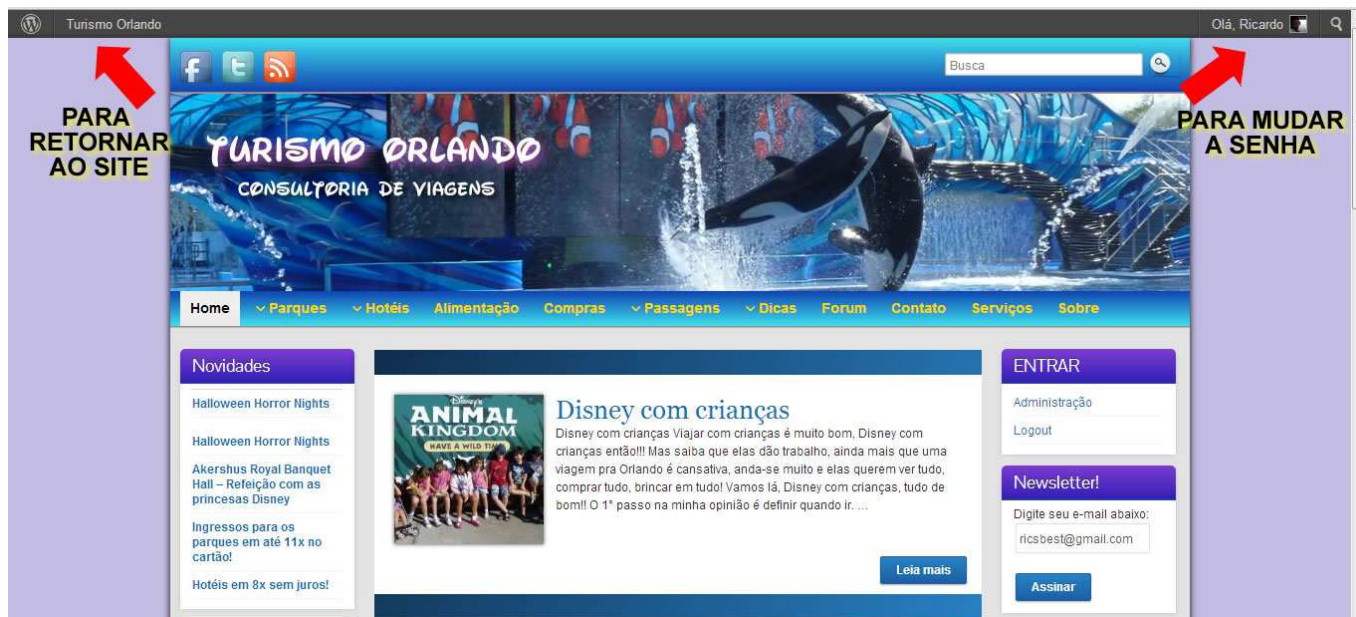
Turismo Orlando

Olá, Ricardo

PARA RETORNAR AO SITE

PARA MUDAR A SENHA

Busca

TURISMO ORLANDO
CONSULTORIA DE VIAGENS

Home
Parques
Hotéis
Alimentação
Compras
Passagens
Dicas
Forum
Contato
Serviços
Sobre

Novidades

Halloween Horror Nights

Halloween Horror Nights

Akershus Royal Banquet Hall – Refeição com as princesas Disney

Ingressos para os parques em até 11x no cartão!

Hotéis em 8x sem juros!

Disney's ANIMAL KINGDOM HAVE A WILD TIME

Disney com crianças

Disney com crianças Viajar com crianças é muito bom, Disney com crianças então!!! Mas saiba que elas dão trabalho, ainda mais que uma viagem pra Orlando é cansativa, anda-se muito e elas querem ver tudo, comprar tudo, brincar em tudo! Vamos lá, Disney com crianças, tudo de bom!! O 1° passo na minha opinião é definir quando ir. …

Leia mais

ENTRAR

Administração

Logout

Newsletter!

Digite seu e-mail abaixo:

ricsbest@gmail.com

Assinar